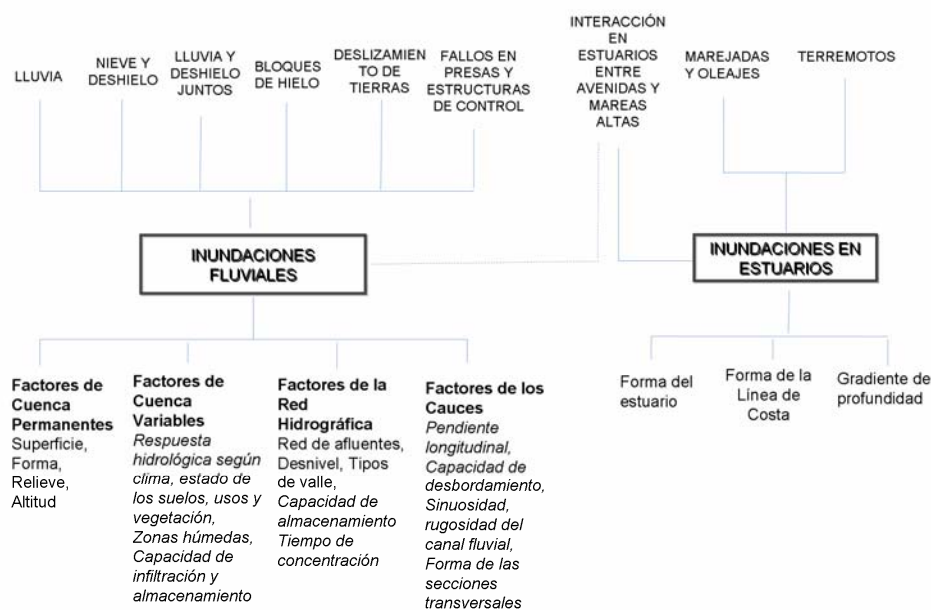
LLUVIA

NIEVE Y DESHIELO

LLUVIA Y DESHIELO JUNTOS

BLOQUES DE HIELO

DESLIZAMIENTO DE TIERRAS

FALLOS EN PRESAS Y ESTRUCTURAS DE CONTROL

INTERACCIÓN EN ESTUARIOS ENTRE AVENIDAS Y MAREAS ALTAS

MAREJADAS Y OLEAJES

TERREMOTOS

INUNDACIONES FLUVIALES

INUNDACIONES EN ESTUARIOS

**Factores de Cuenca Permanentes**
Superficie, Forma, Relieve, Altitud

**Factores de Cuenca Variables**
*Respuesta hidrológica según clima, estado de los suelos, usos y vegetación, Zonas húmedas, Capacidad de infiltración y almacenamiento*

**Factores de la Red Hidrográfica**
Red de afluentes, Desnivel, Tipos de valle, *Capacidad de almacenamiento Tiempo de concentración*

**Factores de los Cauces**
*Pendiente longitudinal, Capacidad de desbordamiento, Sinuosidad, rugosidad del canal fluvial, Forma de las secciones transversales*

Forma del estuario

Forma de la Línea de Costa

Gradiente de profundidad